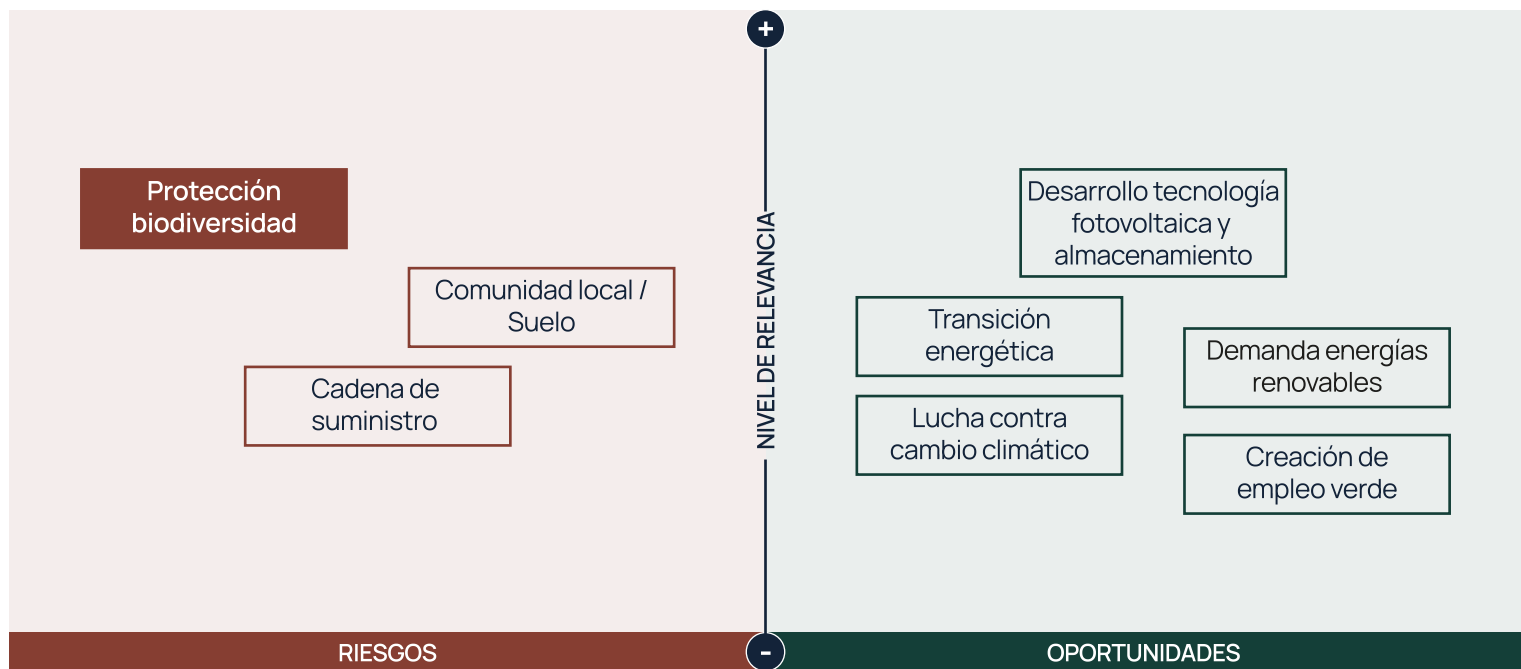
+

Protección biodiversidad

Comunidad local / Suelo

Cadena de suministro

NIVEL DE RELEVANCIA

Desarrollo tecnología fotovoltaica y almacenamiento

Transición energética

Demanda energías renovables

Lucha contra cambio climático

Creación de empleo verde

RIESGOS

-

OPORTUNIDADES